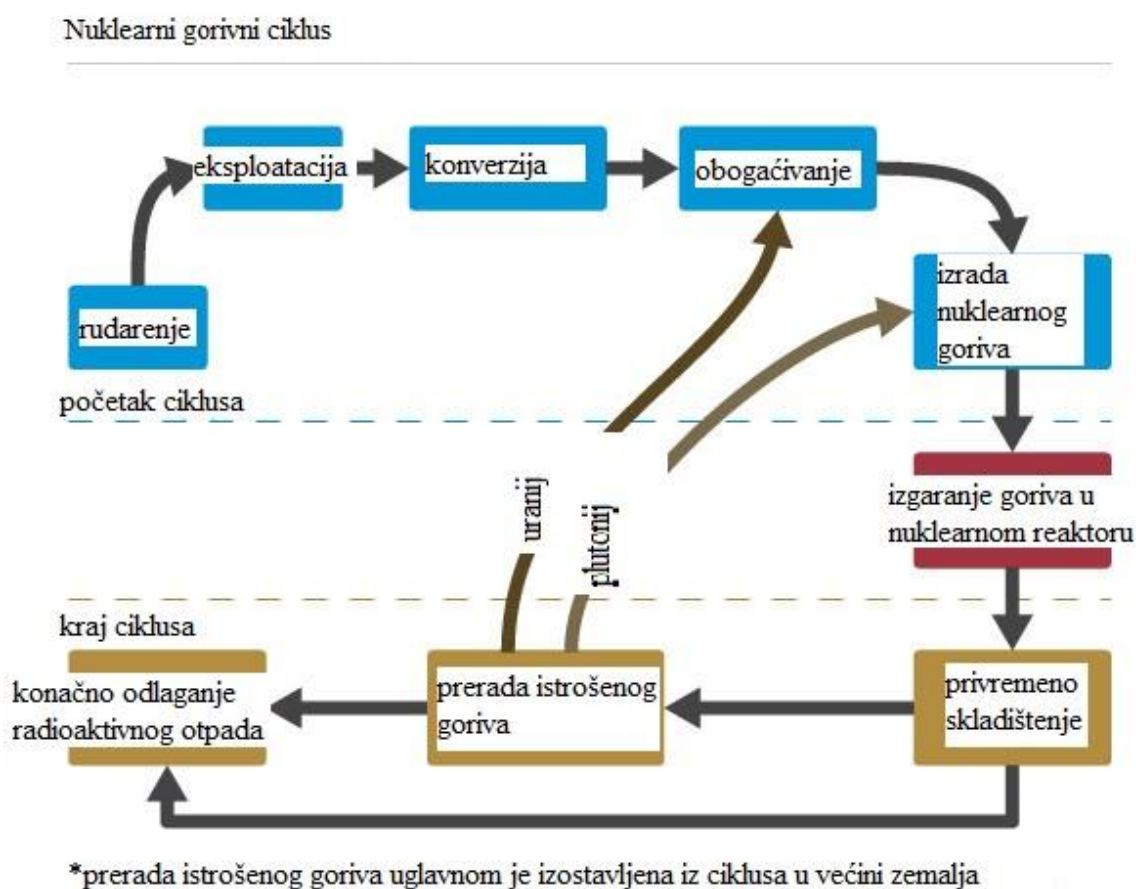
Nuklearni gorivni ciklus

rudarenje

eksploatacija

konverzija

obogaćivanje

izrada nuklearnog goriva

početak ciklusa

izgaranje goriva u nuklearnom reaktoru

uranij

plutonij

kraj ciklusa

konačno odlaganje radioaktivnog otpada

prerada istrošenog goriva

privremeno skladištenje

*prerada istrošenog goriva uglavnom je izostavljena iz ciklusa u većini zemalja